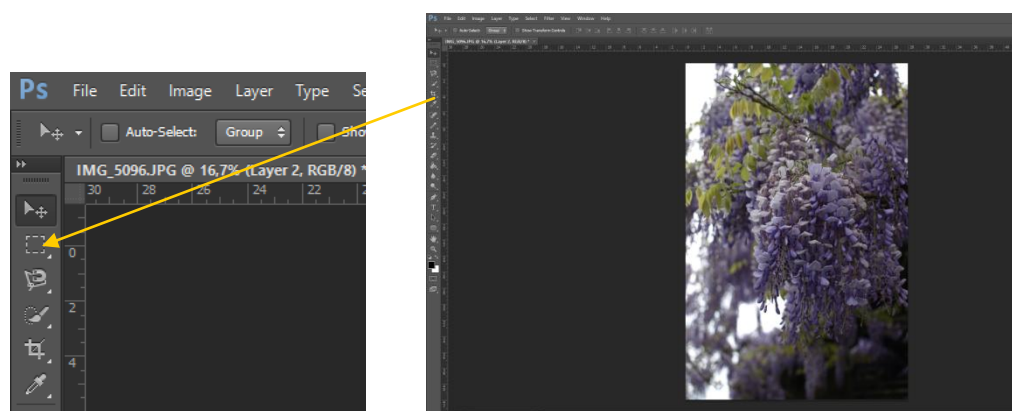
Ps File Edit Image Layer Type Se

Auto-Select: Group Sho

IMG_5096.JPG @ 16,7% (Layer 2, RGB/8) *

30 28 26 24 22

0

2

4

Ps File Edit Image Layer Type Select Filter View Window Help

Auto-Select: Group Show Transform Controls

IMG_5096.JPG @ 16,7% (Layer 2, RGB/8) *